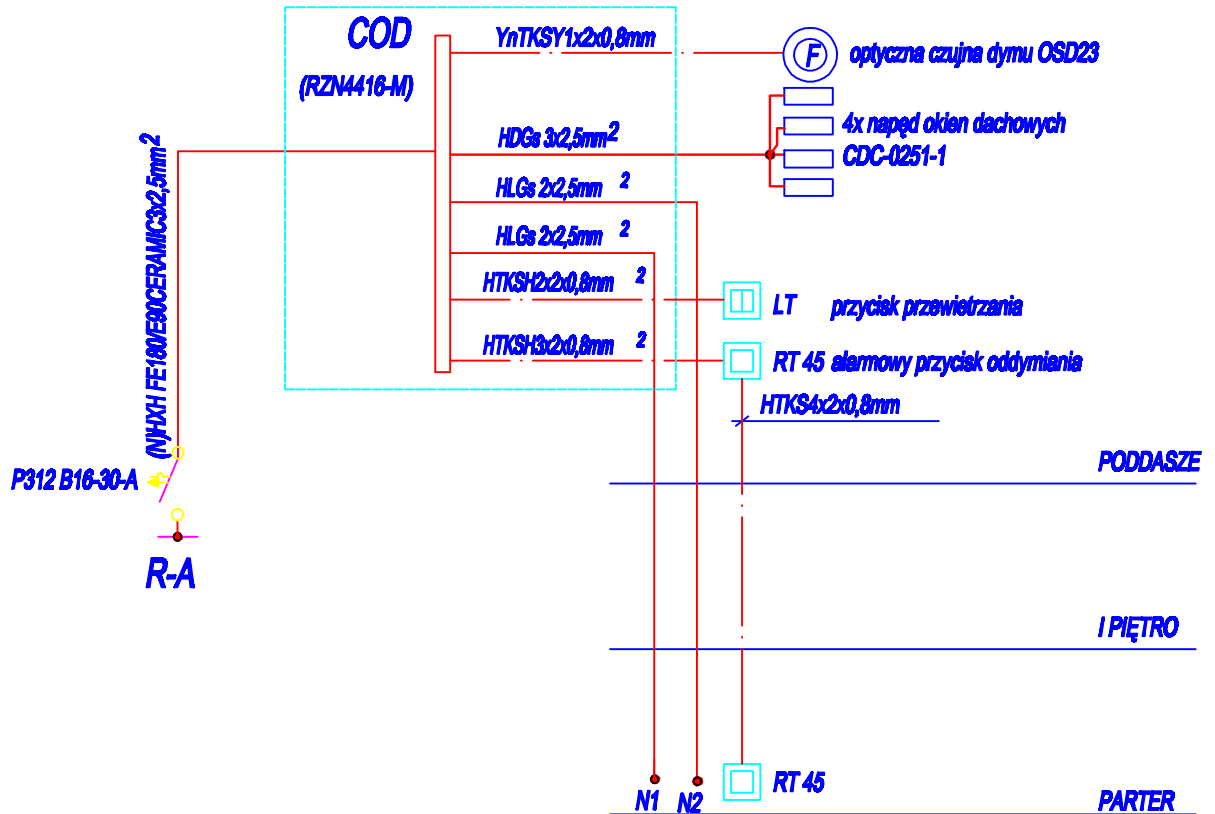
COD

(RZN4416-M)

YnTKSY1x2x0,8mm

F

optyczna czujna dymu OSD23

HDGs 3x2,5mm$^2$

4x napęd okien dachowych

CDC-0251-1

HLGs 2x2,5mm $^2$

HLGs 2x2,5mm $^2$

HTKSH2x2x0,8mm $^2$

LT przycisk przewietrzania

HTKSH3x2x0,8mm $^2$

RT 45 alarmowy przycisk oddymiania

HTKS4x2x0,8mm

(N)HXH FE180/E90CERAMIC3x2,5mm$^2$

P312 B16-30-A

R-A

PODDASZE

I PIĘTRO

N1 N2

RT 45

PARTER